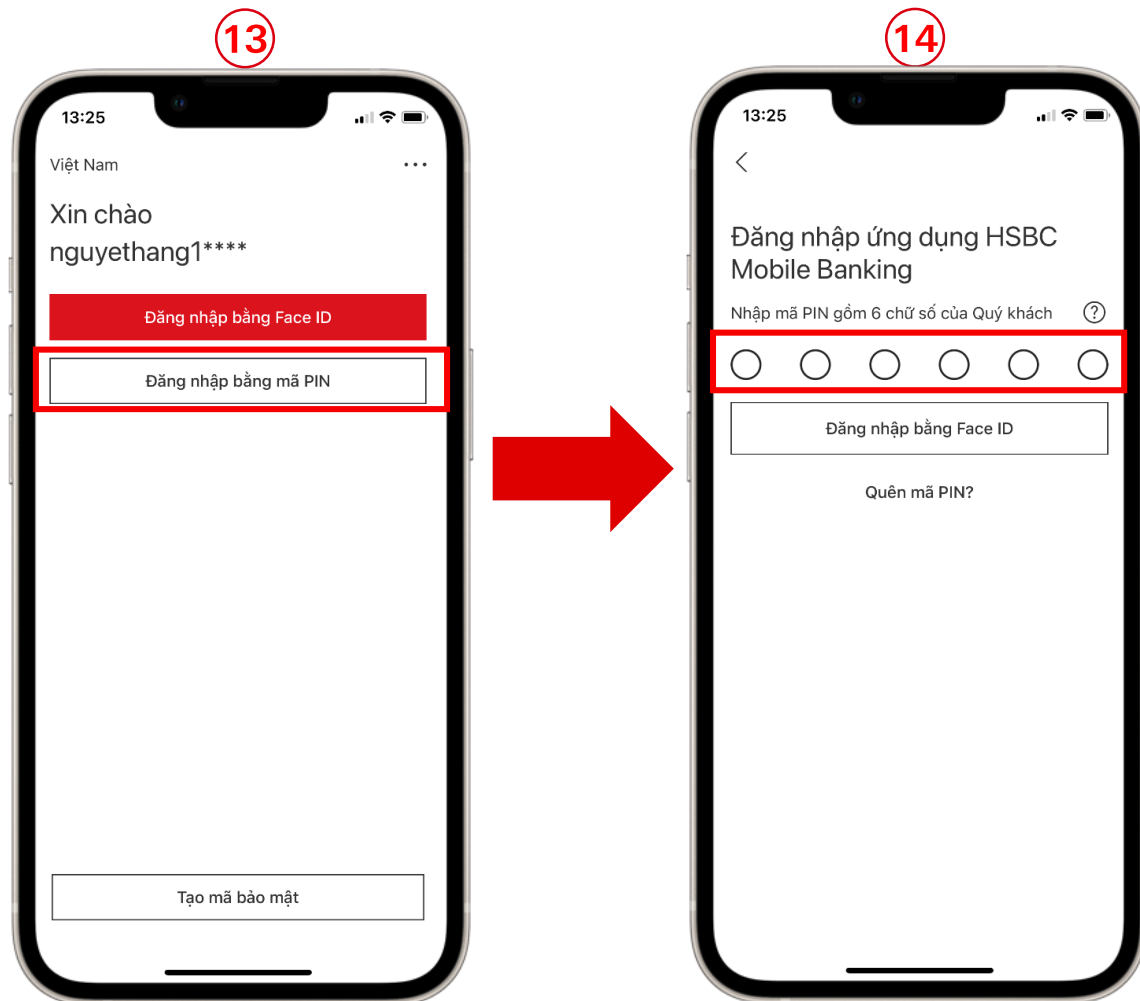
13

13:25

Việt Nam ...

Xin chào
nguyethang1****

Đăng nhập bằng Face ID

Đăng nhập bằng mã PIN

Tạo mã bảo mật

14

13:25

<

Đăng nhập ứng dụng HSBC Mobile Banking

Nhập mã PIN gồm 6 chữ số của Quý khách ?

Đăng nhập bằng Face ID

Quên mã PIN?